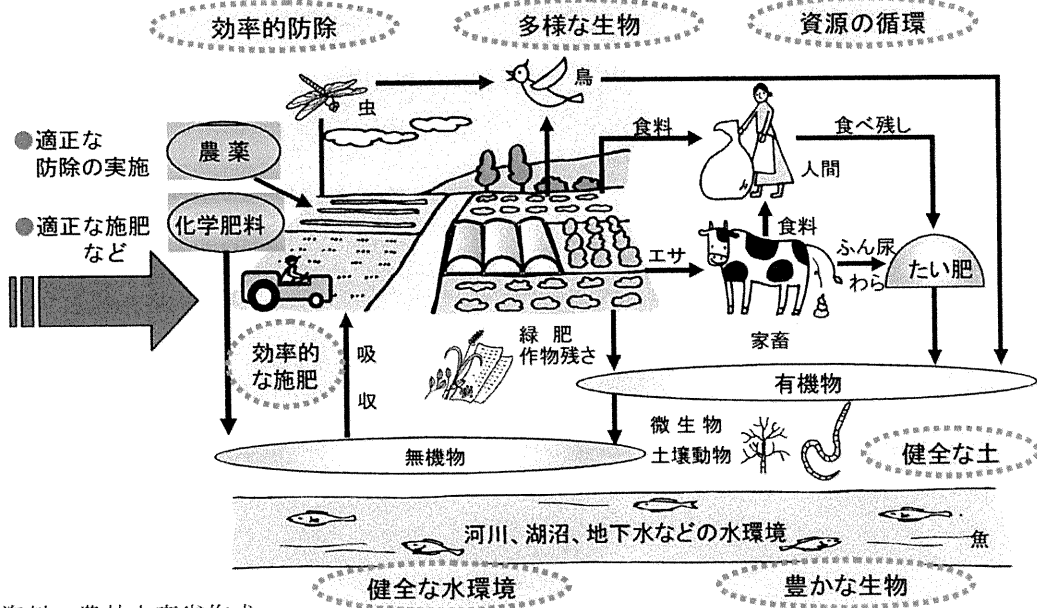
効率的防除

多様な生物

資源の循環

虫

鳥

●適正な防除の実施

農薬

食料

食べ残し

人間

●適正な施肥など

化学肥料

食料

エサ

ふん尿

わら

たい肥

効率的な施肥

吸収

緑肥
作物残さ

家畜

有機物

微生物
土壌動物

健全な土

無機物

河川、湖沼、地下水などの水環境

魚

健全な水環境

豊かな生物

資料：農林水産省作成